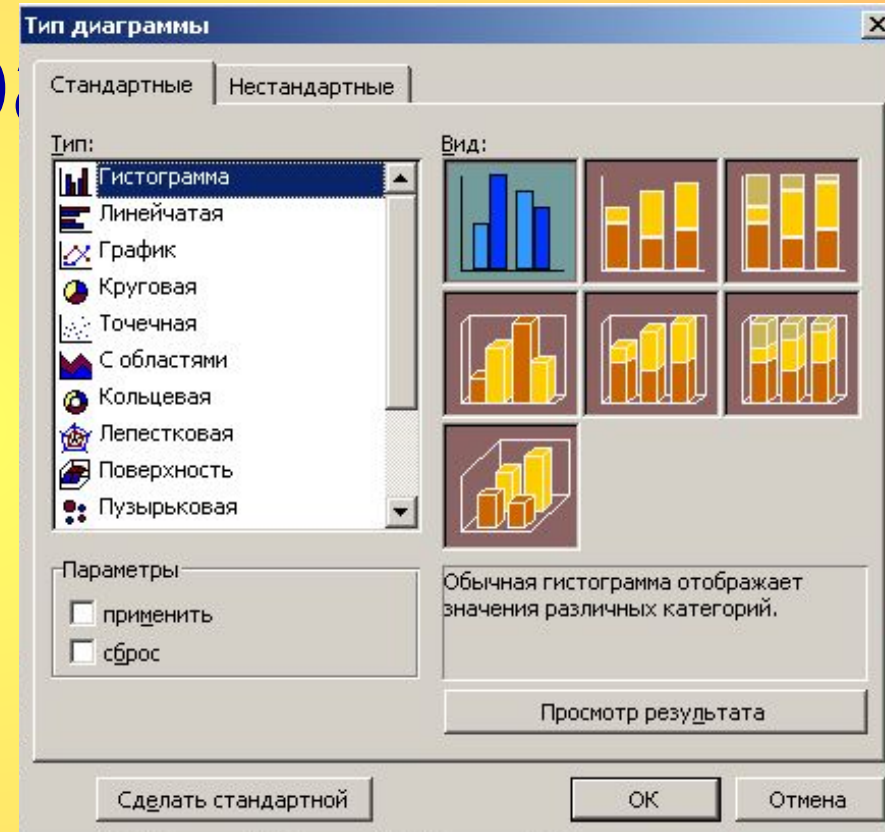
Тип диаграммы

Стандартные | Нестандартные

Тип:

Гистограмма
Линейчатая
График
Круговая
Точечная
С областями
Кольцевая
Лепестковая
Поверхность
Пузырьковая

Вид:

Параметры
применить
сброс

Обычная гистограмма отображает значения различных категорий.

Просмотр результата

Сделать стандартной

ОК

Отмена